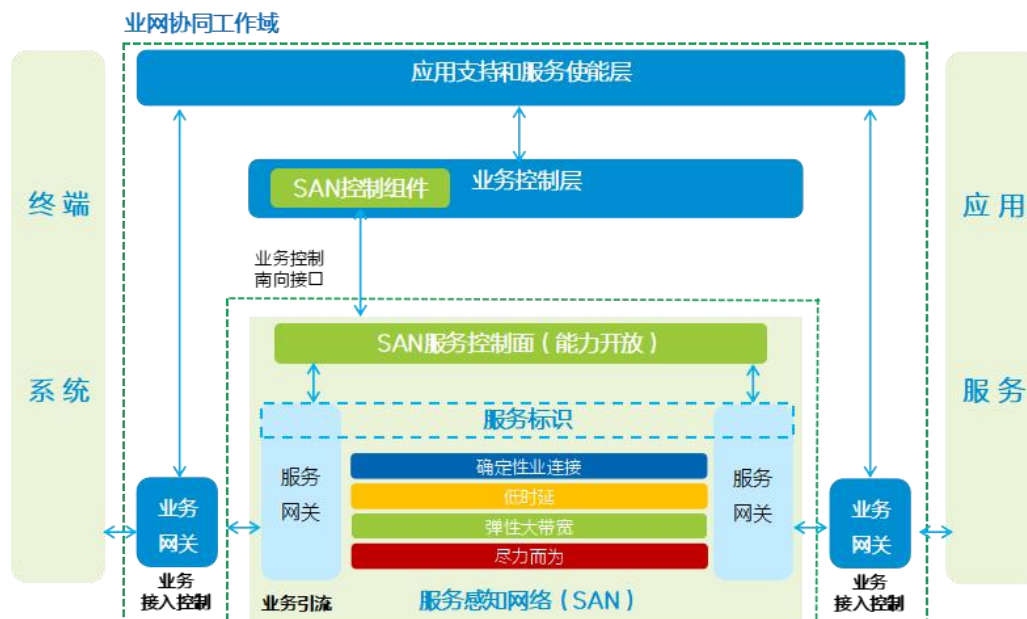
业网协同工作域

终端

系统

应用支持和服务使能层

SAN控制组件 业务控制层

业务控制南向接口

SAN服务控制面（能力开放）

服务标识

服务网关

确定性业连接

低时延

弹性大带宽

尽力而为

服务网关

业务网关

业务接入控制

业务引流

服务感知网络（SAN）

业务网关

业务接入控制

应用

服务